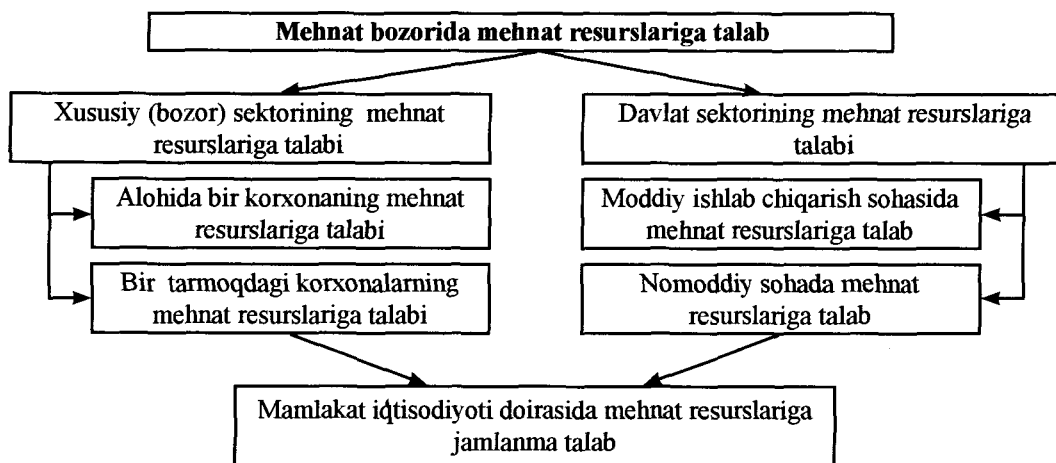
Mehnat bozorida mehnat resurslariga talab

Xususiy (bozor) sektorining mehnat resurslariga talabi

Alohida bir korxonaning mehnat resurslariga talabi

Bir tarmoqdagi korxonalarning mehnat resurslariga talabi

Davlat sektorining mehnat resurslariga talabi

Moddiy ishlab chiqarish sohasida mehnat resurslariga talab

Nomoddiy sohada mehnat resurslariga talab

Mamlakat iqtisodiyoti doirasida mehnat resurslariga jamlanma talab